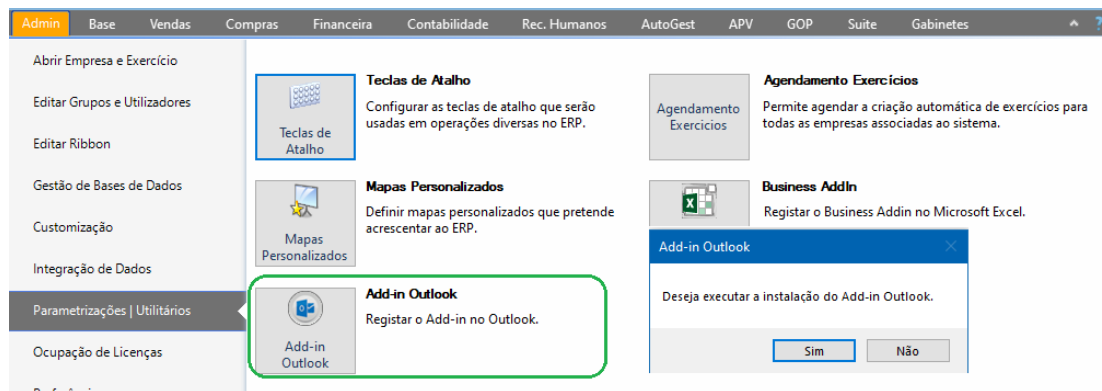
Admin Base Vendas Compras Financeira Contabilidade Rec. Humanos AutoGest APV GOP Suite Gabinetes

Abrir Empresa e Exercício
Editar Grupos e Utilizadores
Editar Ribbon
Gestão de Bases de Dados
Customização
Integração de Dados
Parametrizações | Utilitários
Ocupação de Licenças

Teclas de Atalho

**Teclas de Atalho**
Configurar as teclas de atalho que serão usadas em operações diversas no ERP.

Agendamento Exercícios

**Agendamento Exercícios**
Permite agendar a criação automática de exercícios para todas as empresas associadas ao sistema.

Mapas Personalizados

**Mapas Personalizados**
Definir mapas personalizados que pretende acrescentar ao ERP.

**Business AddIn**
Registar o Business Addin no Microsoft Excel.

Add-in Outlook

**Add-in Outlook**
Registar o Add-in no Outlook.

Add-in Outlook
Deseja executar a instalação do Add-in Outlook.
Sim Não